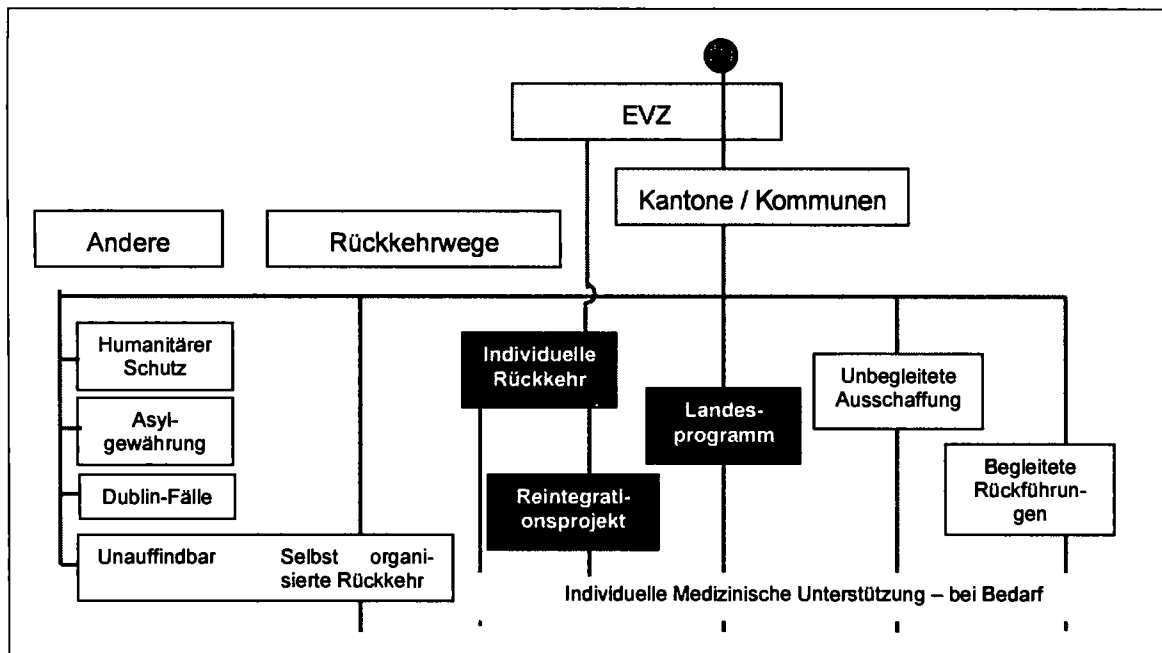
EVZ

Kantone / Kommunen

Andere

Rückkehrwege

Humanitärer Schutz

Asylgewährung

Dublin-Fälle

Unauffindbar

Selbst organisierte Rückkehr

Individuelle Rückkehr

Reintegrationsprojekt

Landesprogramm

Unbegleitete Ausschaffung

Begleitete Rückführungen

Individuelle Medizinische Unterstützung – bei Bedarf